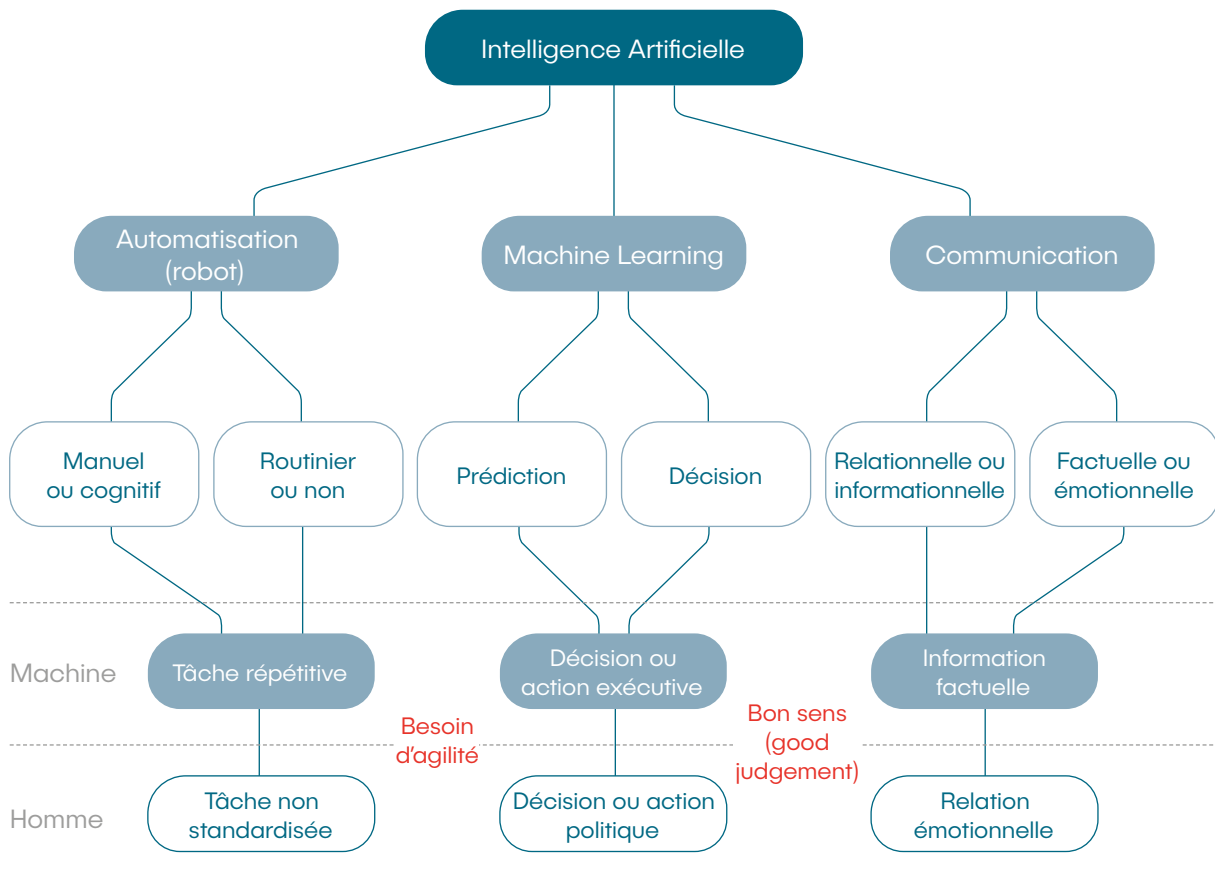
Intelligence Artificielle

Automatisation (robot)

Machine Learning

Communication

Manuel ou cognitif

Routinier ou non

Prédiction

Décision

Relationnelle ou informationnelle

Factuelle ou émotionnelle

Machine

Tâche répétitive

Décision ou action exécutive

Information factuelle

Besoin d'agilité

Bon sens (good judgement)

Homme

Tâche non standardisée

Décision ou action politique

Relation émotionnelle